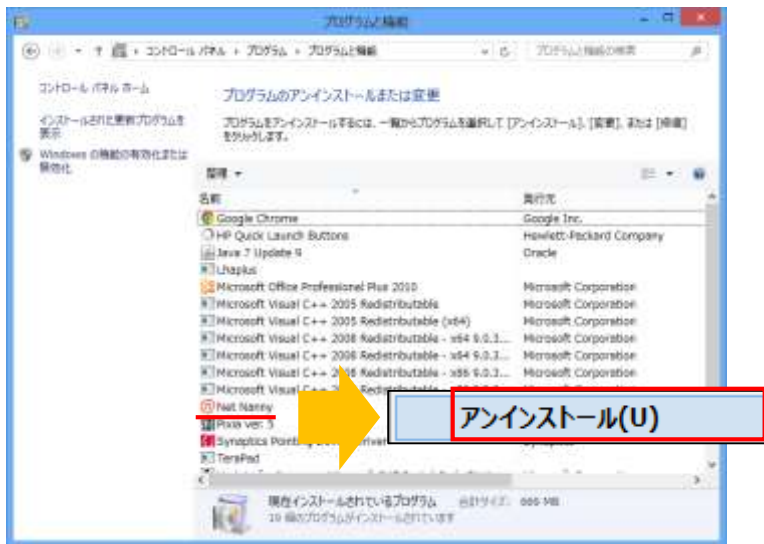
プログラムと機能

コントロール パネル > プログラム > プログラムと機能

プログラムと機能の検索

コントロール パネル ホーム

インストールされた更新プログラムを表示

Windows の機能の有効化または無効化

プログラムのアンインストールまたは変更

プログラムをアンインストールするには、一覧からプログラムを選択して [アンインストール]、[変更]、または [修復] をクリックします。

整理 ▾

| 名前 | 発行元 |
|---|---|
| Google Chrome | Google Inc. |
| HP Quick Launch Buttons | Hewlett-Packard Company |
| Java 7 Update 9 | Oracle |
| Lhaplus | |
| Microsoft Office Professional Plus 2010 | Microsoft Corporation |
| Microsoft Visual C++ 2005 Redistributable | Microsoft Corporation |
| Microsoft Visual C++ 2005 Redistributable (x64) | Microsoft Corporation |
| Microsoft Visual C++ 2008 Redistributable - x64 9.0.3... | Microsoft Corporation |
| Microsoft Visual C++ 2008 Redistributable - x64 9.0.3... | Microsoft Corporation |
| Microsoft Visual C++ 2008 Redistributable - x86 9.0.3... | Microsoft Corporation |
| Microsoft Visual C++ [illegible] Redistributable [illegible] | Microsoft Corporation |
| Net Nanny | |
| Pixia ver. 5 | |
| Synaptics Pointing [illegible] | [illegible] |
| TeraPad | |

アンインストール(U)

現在インストールされているプログラム 合計サイズ: 666 MB
19 個のプログラムがインストールされています